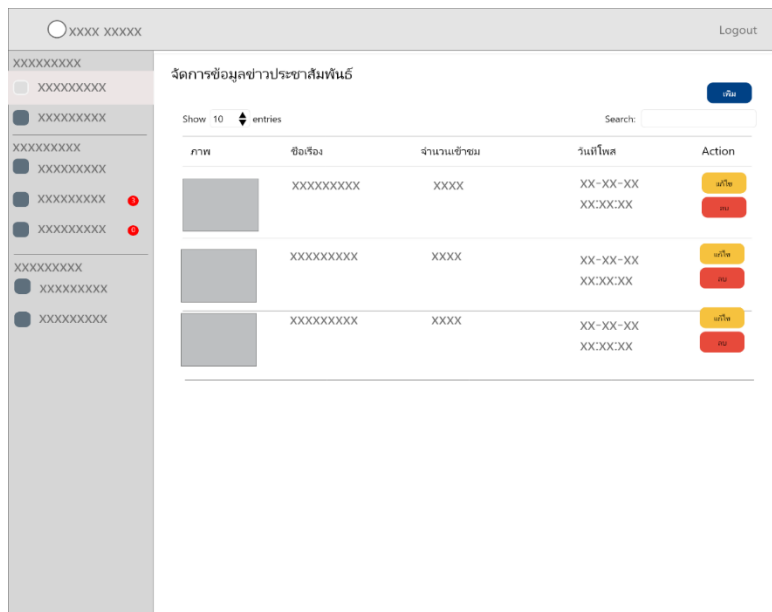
XXXX XXXXX

Logout

XXXXXXXXX

XXXXXXXXX

XXXXXXXXX

XXXXXXXXX

XXXXXXXXX

XXXXXXXXX 3

XXXXXXXXX 0

XXXXXXXXX

XXXXXXXXX

XXXXXXXXX

จัดการข้อมูลข่าวประชาสัมพันธ์

เพิ่ม

Show 10 entries

Search:

| ภาพ | ชื่อเรื่อง | จำนวนเข้าชม | วันที่โพส | Action |
|---|---|---|---|---|
| | XXXXXXXXX | XXXX | XX-XX-XX XX:XX:XX | แก้ไข ลบ |
| | XXXXXXXXX | XXXX | XX-XX-XX XX:XX:XX | แก้ไข ลบ |
| | XXXXXXXXX | XXXX | XX-XX-XX XX:XX:XX | แก้ไข ลบ |